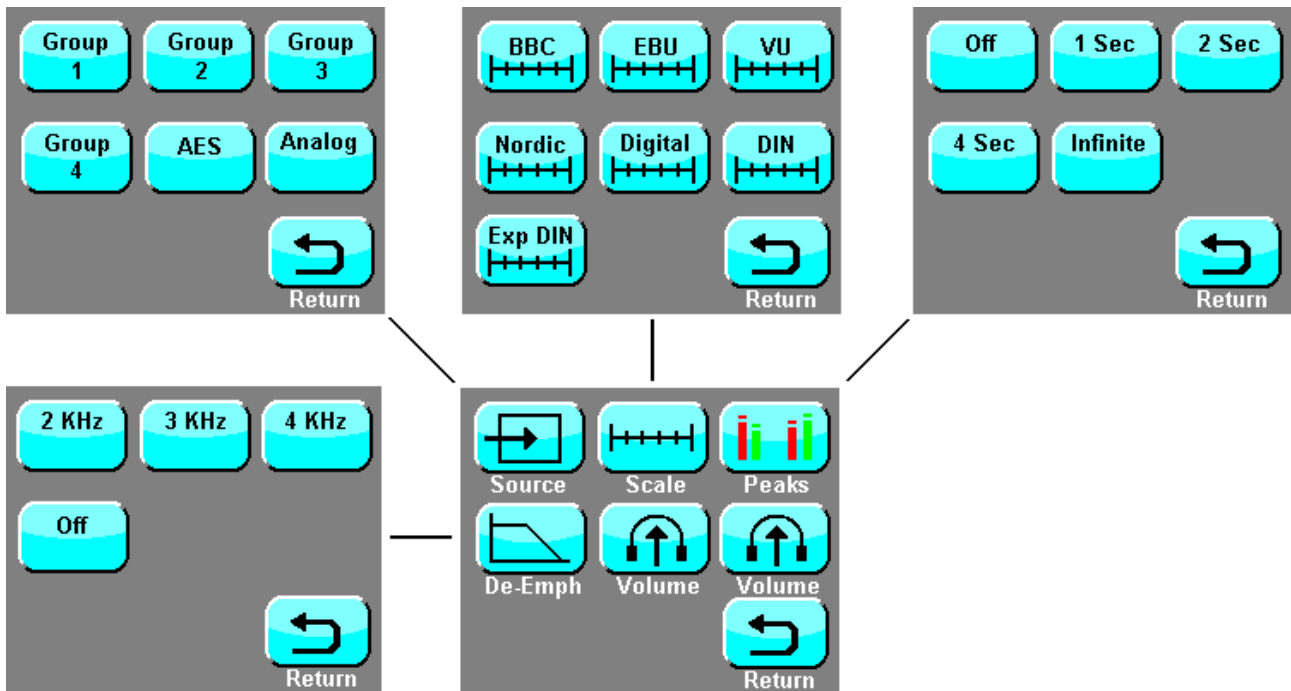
Group 1
Group 2
Group 3
Group 4
AES
Analog
Return

BBC
EBU
VU
Nordic
Digital
DIN
Exp DIN
Return

Off
1 Sec
2 Sec
4 Sec
Infinite
Return

2 KHz
3 KHz
4 KHz
Off
Return

Source
Scale
Peaks
De-Emph
Volume
Volume
Return